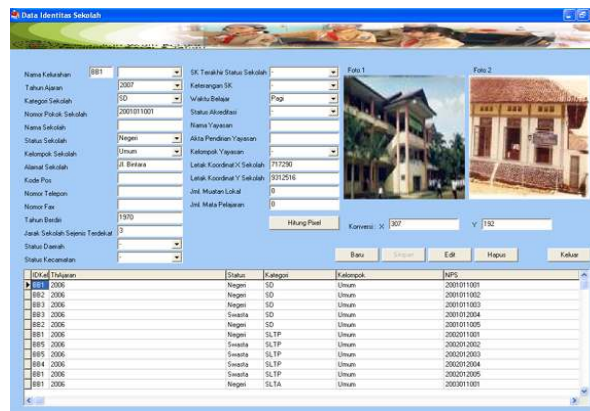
Data Identitas Sekolah

Nama Kelurahan BB1
Tahun Ajaran 2007
Kategori Sekolah SD
Nomor Pokok Sekolah 2001011001
Nama Sekolah
Status Sekolah Negeri
Kelompok Sekolah Umum
Alamat Sekolah Jl. Bintara
Kode Pos
Nomor Telepon
Nomor Fax
Tahun Berdiri 1970
Jarak Sekolah Sejenis Terdekat 3
Status Daerah -
Status Kecamatan -

SK Terakhir Status Sekolah -
Keterangan SK -
Waktu Belajar Pagi
Status Akreditasi -
Nama Yayasan
Akta Pendirian Yayasan
Kelompok Yayasan -
Letak Koordinat X Sekolah 717290
Letak Koordinat Y Sekolah 9312516
Jml. Muatan Lokal 0
Jml. Mata Pelajaran 0

Hitung Pixel

Foto 1
Foto 2

Konversi : X 307 Y 192

Baru Simpan Edit Hapus Keluar

| IDKel | ThAjaran | Status | Kategori | Kelompok | NPS |
|---|---|---|---|---|---|
| BB1 | 2006 | Negeri | SD | Umum | 2001011001 |
| BB2 | 2006 | Negeri | SD | Umum | 2001011002 |
| BB3 | 2006 | Negeri | SD | Umum | 2001011003 |
| BB3 | 2006 | Swasta | SD | Umum | 2001012004 |
| BB2 | 2006 | Negeri | SD | Umum | 2001011005 |
| BB1 | 2006 | Negeri | SLTP | Umum | 2002011001 |
| BB5 | 2006 | Swasta | SLTP | Umum | 2002012002 |
| BB5 | 2006 | Swasta | SLTP | Umum | 2002012003 |
| BB4 | 2006 | Swasta | SLTP | Umum | 2002012004 |
| BB1 | 2006 | Swasta | SLTP | Umum | 2002012005 |
| BB1 | 2006 | Negeri | SLTA | Umum | 2003011001 |